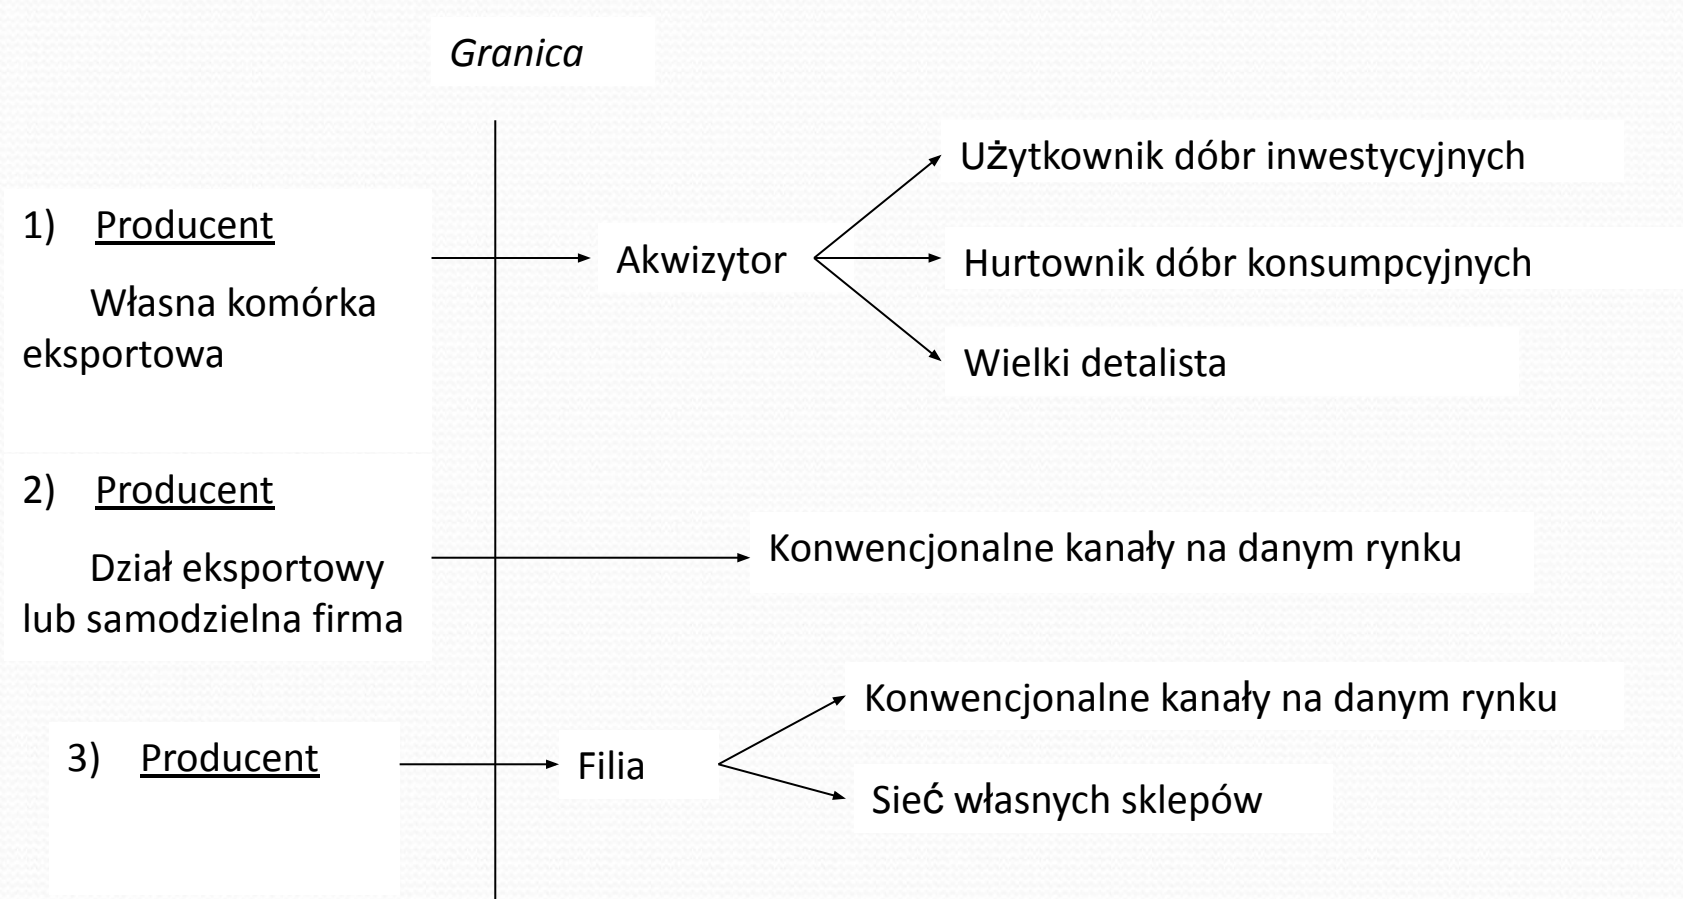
Granica

1) Producent

Własna komórka eksportowa

Akwizytor

Użytkownik dóbr inwestycyjnych

Hurtownik dóbr konsumpcyjnych

Wielki detalista

2) Producent

Dział eksportowy lub samodzielna firma

Konwencjonalne kanały na danym rynku

3) Producent

Filia

Konwencjonalne kanały na danym rynku

Sieć własnych sklepów